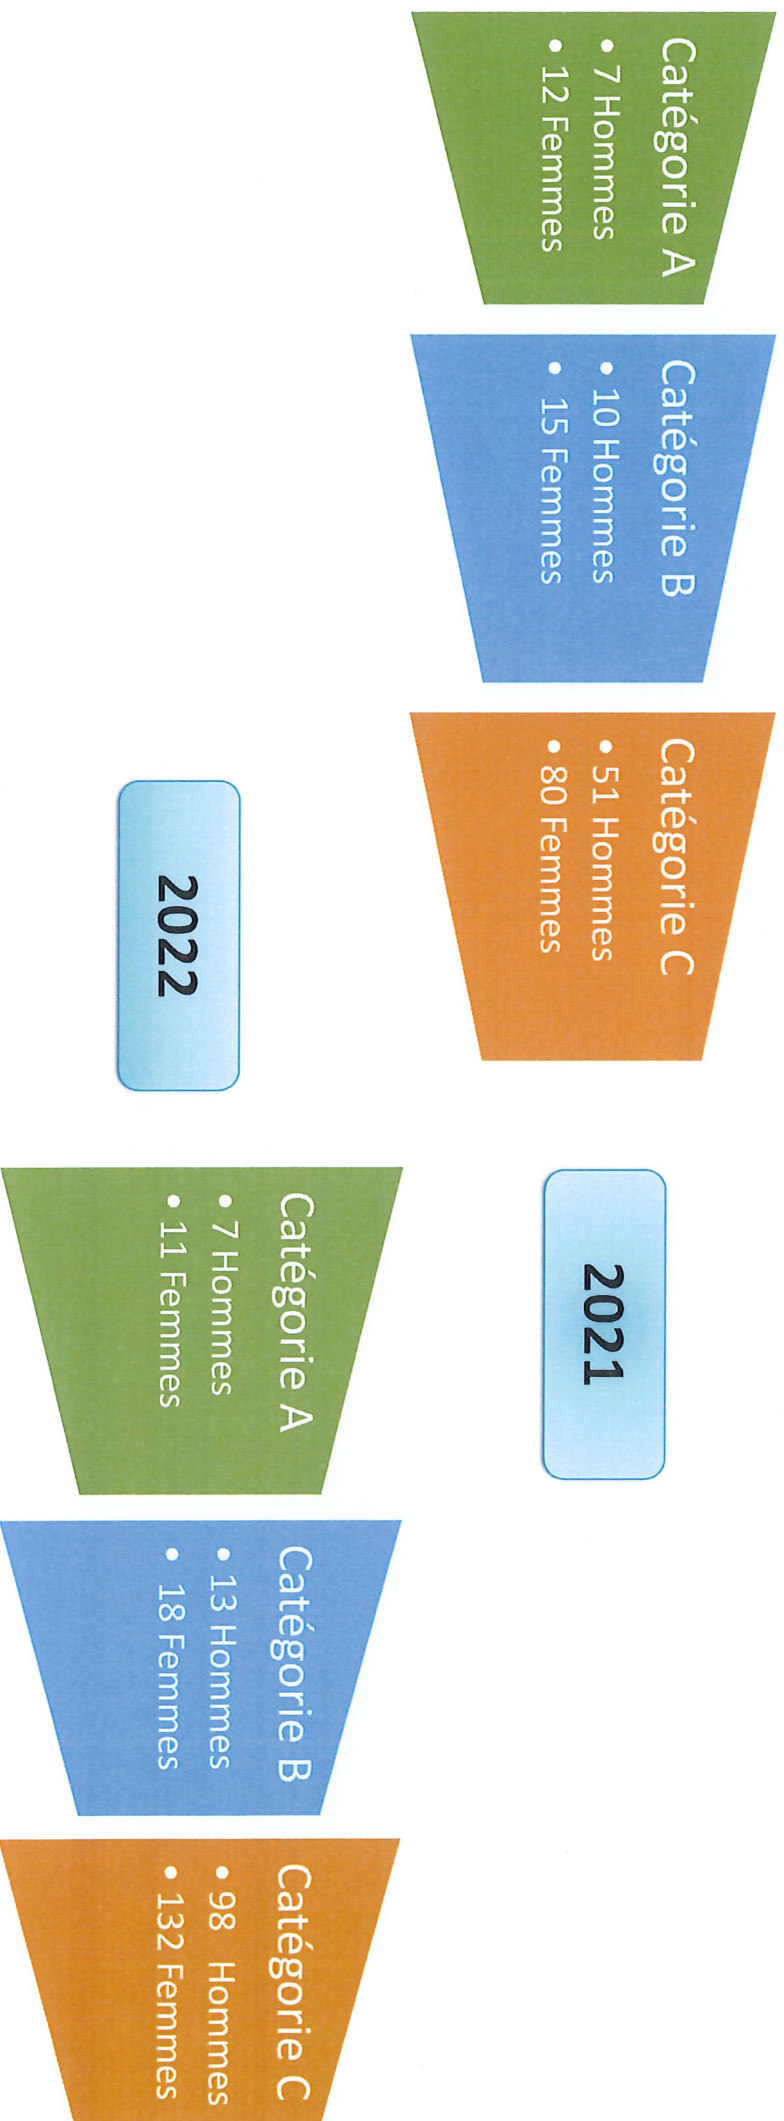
Catégorie A
• 7 Hommes
• 12 Femmes

Catégorie B
• 10 Hommes
• 15 Femmes

Catégorie C
• 51 Hommes
• 80 Femmes

2022

2021

Catégorie A
• 7 Hommes
• 11 Femmes

Catégorie B
• 13 Hommes
• 18 Femmes

Catégorie C
• 98 Hommes
• 132 Femmes